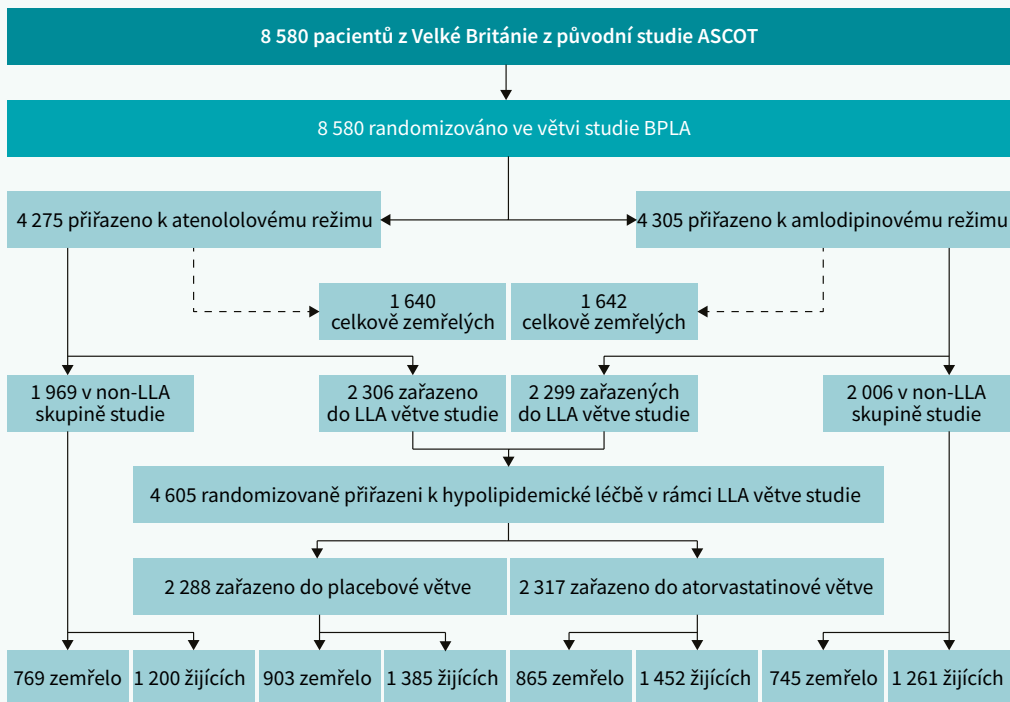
8 580 pacientů z Velké Británie z původní studie ASCOT

8 580 randomizováno ve větvi studie BPLA

4 275 přiřazeno k atenololovému režimu

4 305 přiřazeno k amlodipinovému režimu

1 640 celkově zemřelých

1 642 celkově zemřelých

1 969 v non-LLA skupině studie

2 306 zařazeno do LLA větve studie

2 299 zařazených do LLA větve studie

2 006 v non-LLA skupině studie

4 605 randomizovaně přiřazeni k hypolipidemické léčbě v rámci LLA větve studie

2 288 zařazeno do placebové větve

2 317 zařazeno do atorvastatinové větve

769 zemřelo

1 200 žijících

903 zemřelo

1 385 žijících

865 zemřelo

1 452 žijících

745 zemřelo

1 261 žijících